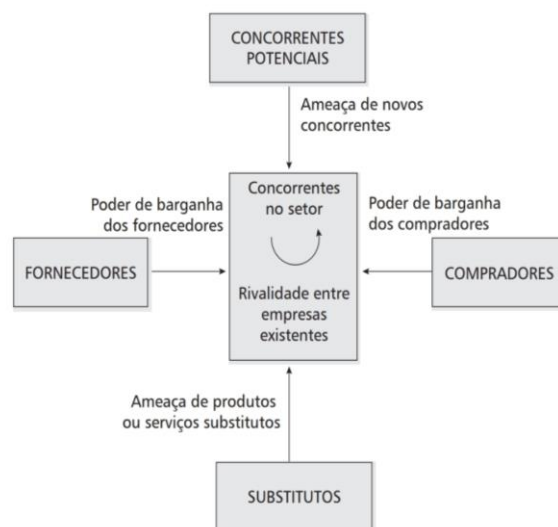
CONCORRENTES POTENCIAIS

Ameaça de novos concorrentes

Poder de barganha dos fornecedores

Concorrentes no setor

Poder de barganha dos compradores

FORNECEDORES

Rivalidade entre empresas existentes

COMPRADORES

Ameaça de produtos ou serviços substitutos

SUBSTITUTOS